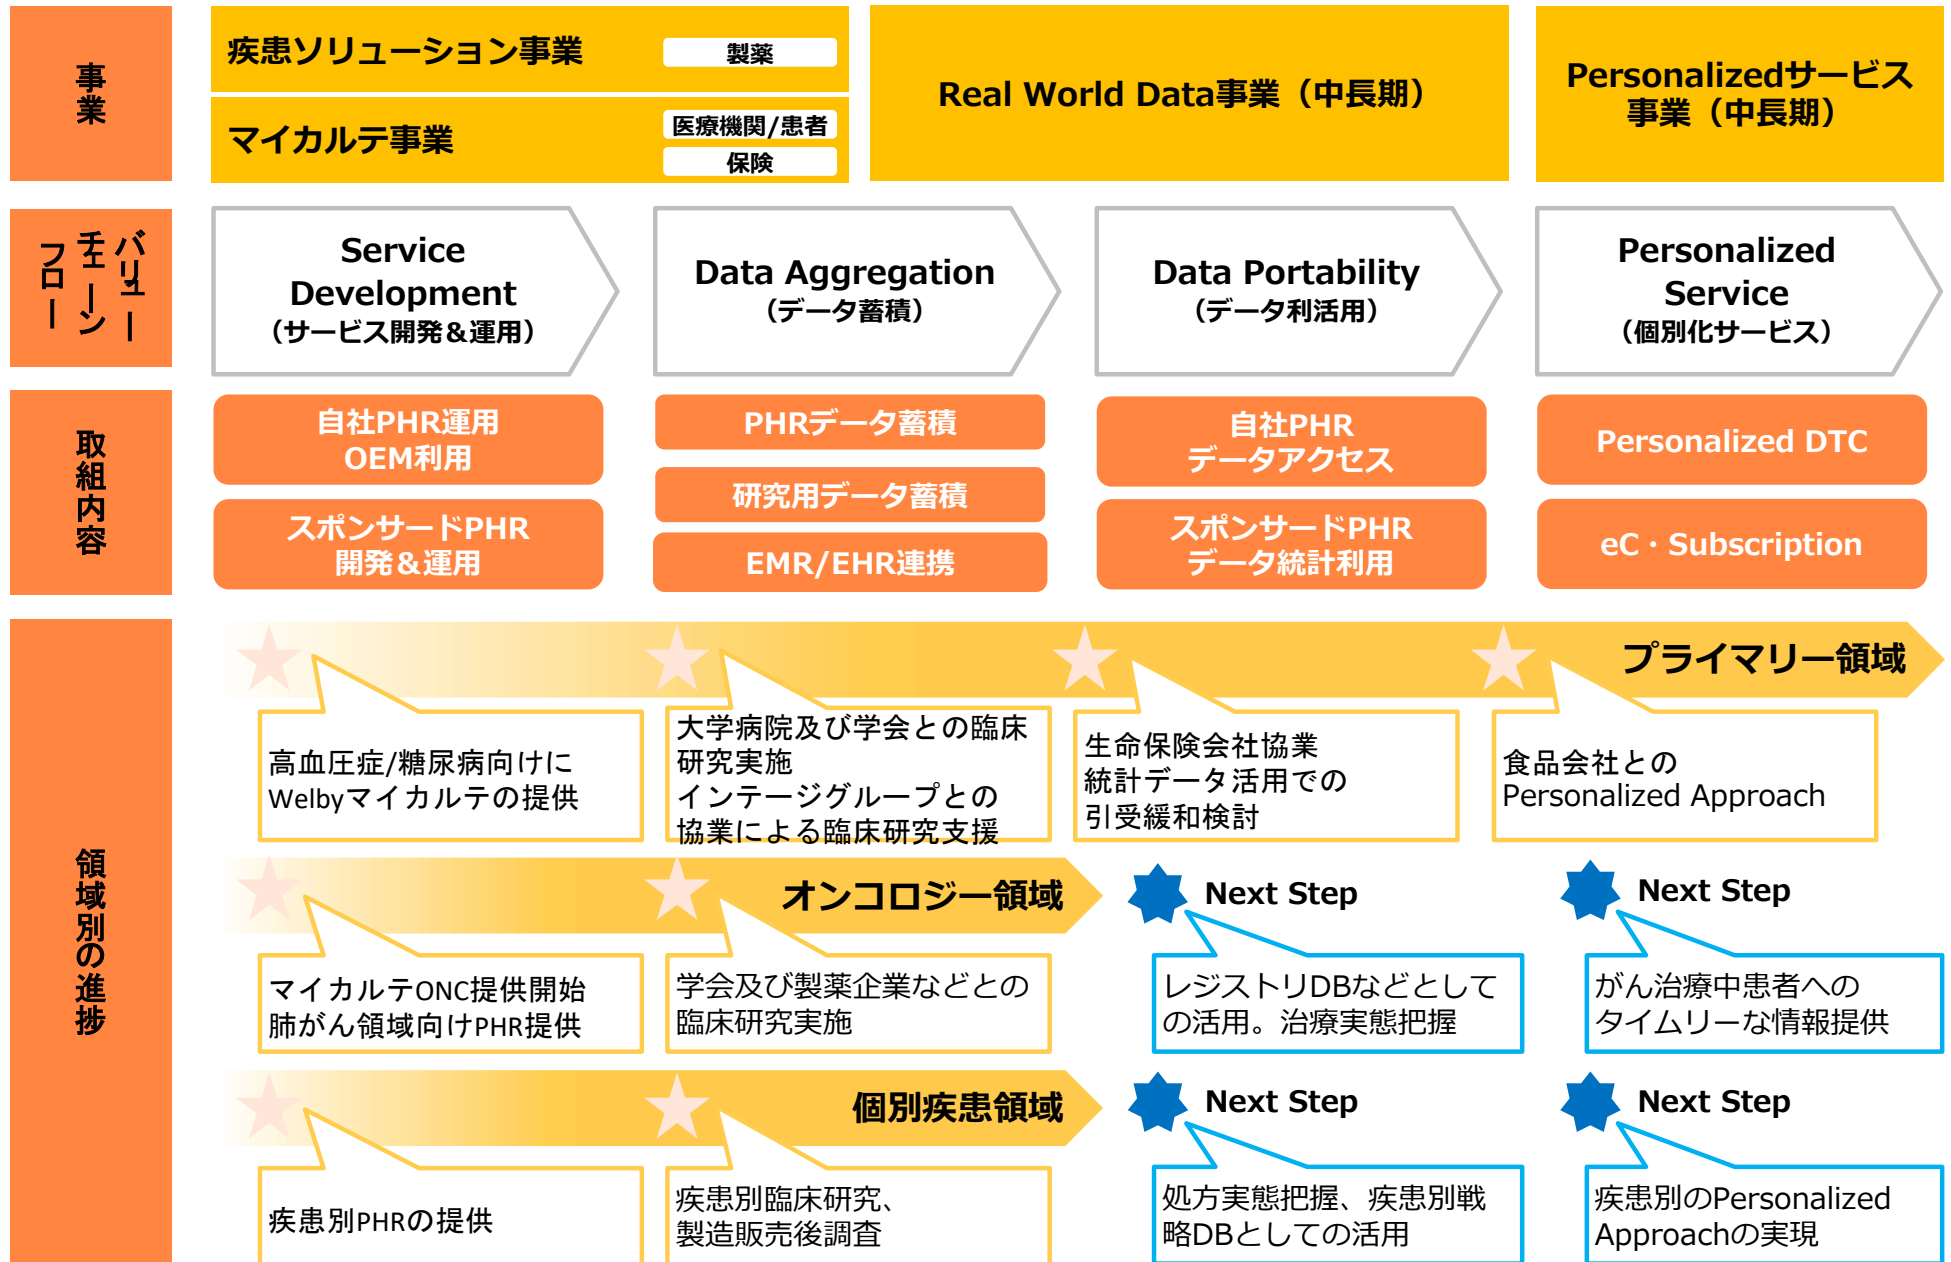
事業

疾患ソリューション事業 製薬

マイカルテ事業 医療機関/患者 保険

Real World Data事業（中長期）

Personalizedサービス事業（中長期）

バリューチェーンフロー

Service Development （サービス開発＆運用）

Data Aggregation （データ蓄積）

Data Portability （データ利活用）

Personalized Service （個別化サービス）

取組内容

自社PHR運用 OEM利用

スポンサードPHR 開発＆運用

PHRデータ蓄積

研究用データ蓄積

EMR/EHR連携

自社PHR データアクセス

スポンサードPHR データ統計利用

Personalized DTC

eC・Subscription

領域別の進捗

プライマリー領域

高血圧症/糖尿病向けに Welbyマイカルテの提供

大学病院及び学会との臨床研究実施 インテージグループとの協業による臨床研究支援

生命保険会社協業 統計データ活用での 引受緩和検討

食品会社との Personalized Approach

オンコロジー領域

マイカルテONC提供開始 肺がん領域向けPHR提供

学会及び製薬企業などとの 臨床研究実施

Next Step

レジストリDBなどとしての活用。治療実態把握

Next Step

がん治療中患者への タイムリーな情報提供

個別疾患領域

疾患別PHRの提供

疾患別臨床研究、製造販売後調査

Next Step

処方実態把握、疾患別戦略DBとしての活用

Next Step

疾患別のPersonalized Approachの実現